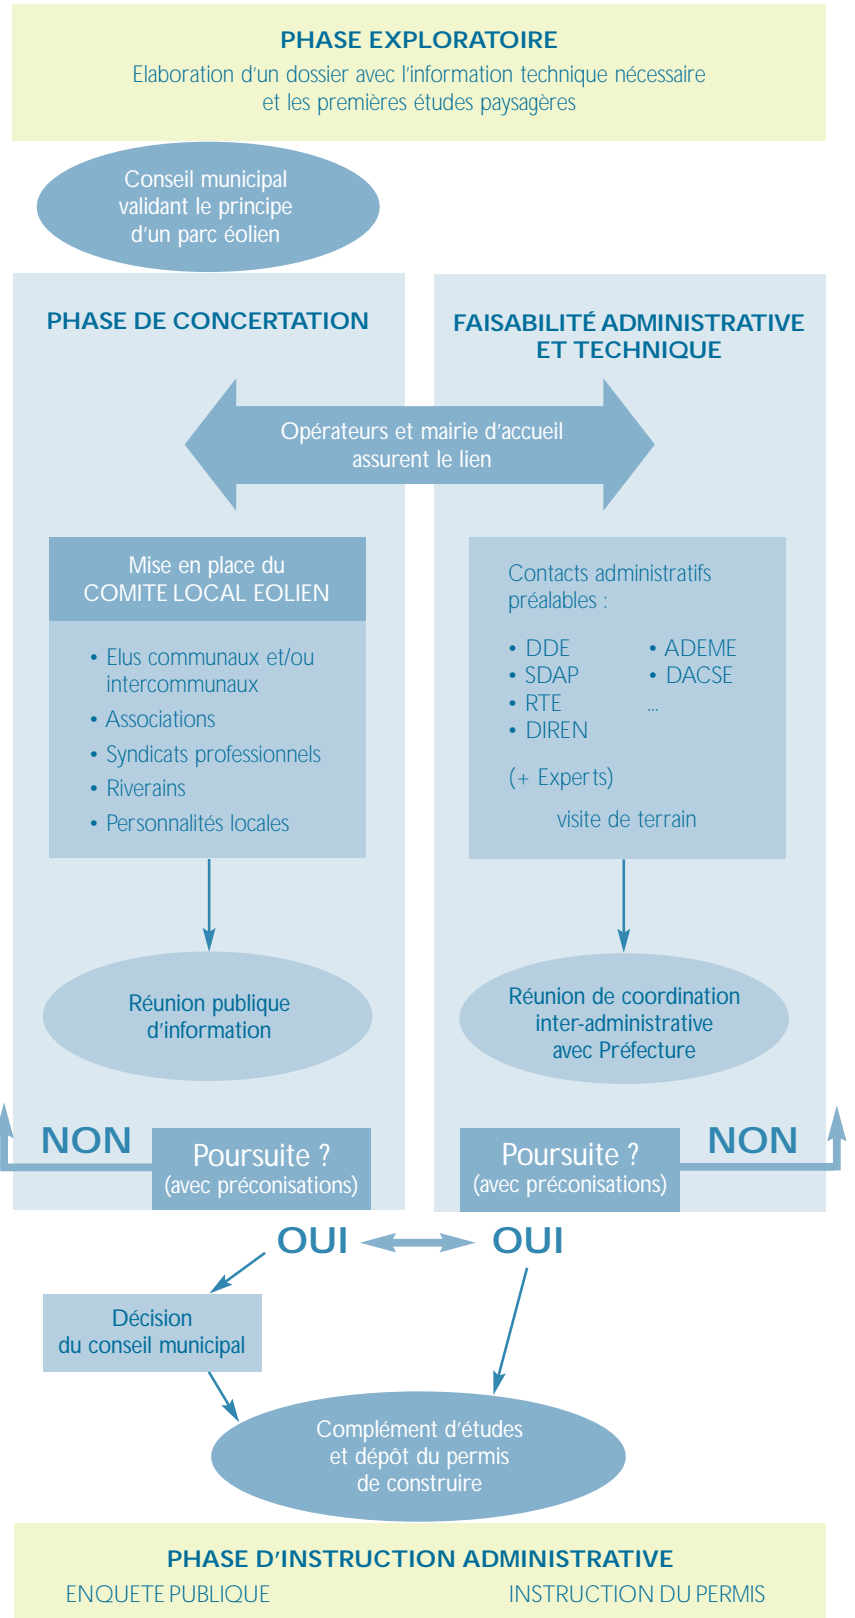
PHASE EXPLORATOIRE
Elaboration d'un dossier avec l'information technique nécessaire et les premières études paysagères

Conseil municipal validant le principe d'un parc éolien

PHASE DE CONCERTATION

FAISABILITÉ ADMINISTRATIVE ET TECHNIQUE

Opérateurs et mairie d'accueil assurent le lien

Mise en place du COMITE LOCAL EOLIEN

• Elus communaux et/ou intercommunaux
• Associations
• Syndicats professionnels
• Riverains
• Personnalités locales

Contacts administratifs préalables :

• DDE
• SDAP
• RTE
• DIREN

• ADEME
• DACSE
...

(+ Experts)

visite de terrain

Réunion publique d'information

Réunion de coordination inter-administrative avec Préfecture

NON

Poursuite ?
(avec préconisations)

Poursuite ?
(avec préconisations)

NON

OUI

OUI

Décision du conseil municipal

Complément d'études et dépôt du permis de construire

PHASE D'INSTRUCTION ADMINISTRATIVE
ENQUETE PUBLIQUE
INSTRUCTION DU PERMIS